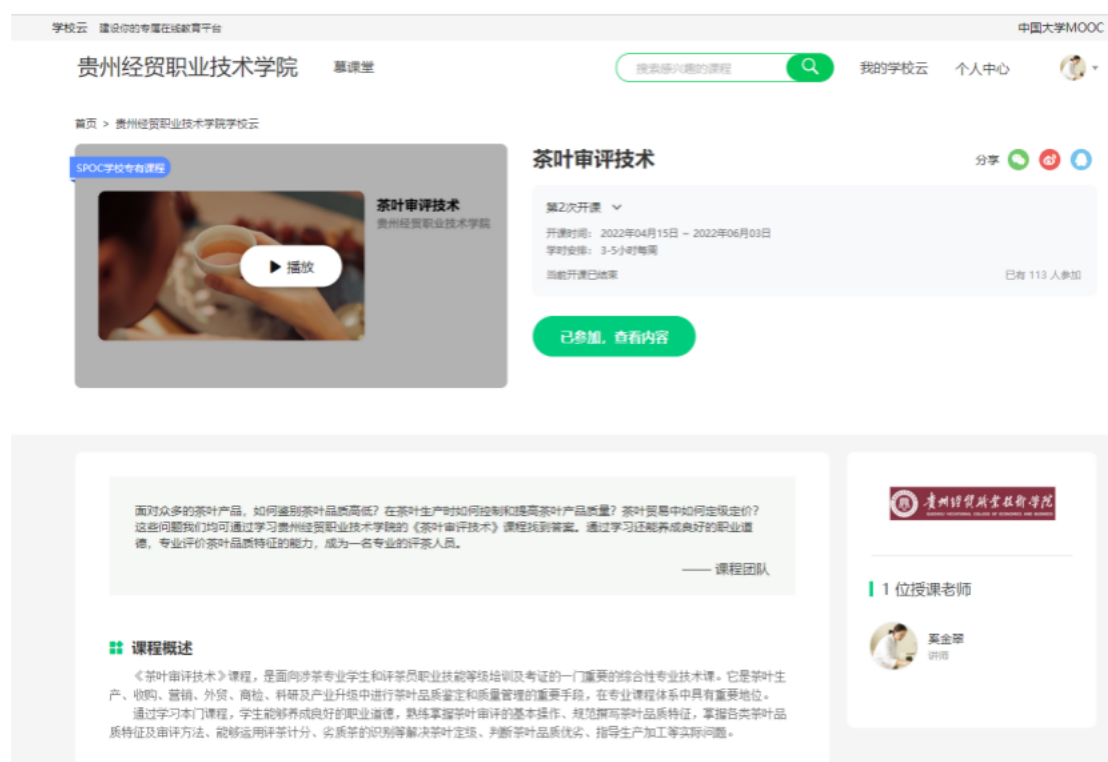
学校云　建设你的专属在线教育平台

中国大学MOOC

贵州经贸职业技术学院　慕课堂

搜索感兴趣的课程

我的学校云　个人中心

首页 > 贵州经贸职业技术学院学校云

SPOC学校专有课程

茶叶审评技术
贵州经贸职业技术学院

▶ 播放

茶叶审评技术

分享

第2次开课

开课时间：2022年04月15日 ~ 2022年06月03日
学时安排：3-5小时每周

当前开课已结束

已有 113 人参加

已参加，查看内容

面对众多的茶叶产品，如何鉴别茶叶品质高低？在茶叶生产时如何控制和提高茶叶产品质量？茶叶贸易中如何定级定价？这些问题我们均可通过学习贵州经贸职业技术学院的《茶叶审评技术》课程找到答案。通过学习还能养成良好的职业道德，专业评价茶叶品质特征的能力，成为一名专业的评茶人员。

—— 课程团队

贵州经贸职业技术学院

1 位授课老师

奚金翠
讲师

课程概述

《茶叶审评技术》课程，是面向涉茶专业学生和评茶员职业技能等级培训及考证的一门重要的综合性专业技术课。它是茶叶生产、收购、营销、外贸、商检、科研及产业升级中进行茶叶品质鉴定和质量管理的重要手段，在专业课程体系中具有重要地位。

通过学习本门课程，学生能够养成良好的职业道德，熟练掌握茶叶审评的基本操作、规范撰写茶叶品质特征，掌握各类茶叶品质特征及审评方法、能够运用评茶计分、劣质茶的识别等解决茶叶定级、判断茶叶品质优劣、指导生产加工等实际问题。